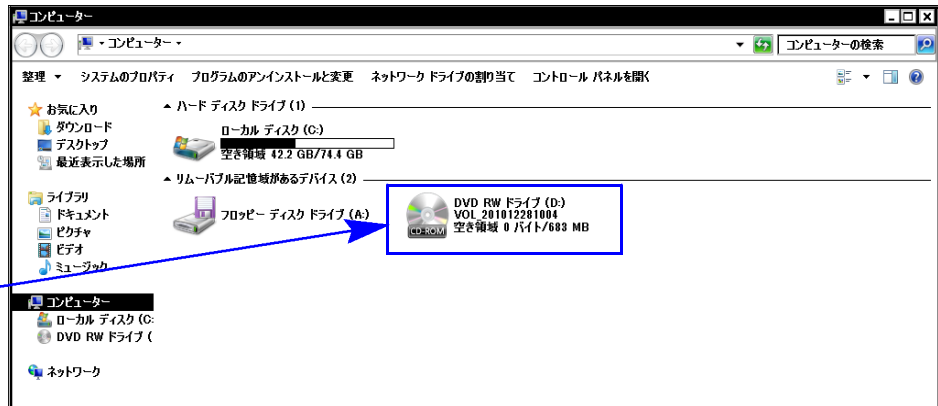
コンピューター

▸ コンピューター ▸

コンピューターの検索

整理 ▾ システムのプロパティ プログラムのアンインストールと変更 ネットワーク ドライブの割り当て コントロール パネルを開く

お気に入り
ダウンロード
デスクトップ
最近表示した場所

ライブラリ
ドキュメント
ピクチャ
ビデオ
ミュージック

コンピューター
ローカル ディスク (C:
DVD RW ドライブ (

ネットワーク

▴ ハード ディスク ドライブ (1)

ローカル ディスク (C:)
空き領域 42.2 GB/74.4 GB

▴ リムーバブル記憶域があるデバイス (2)

フロッピー ディスク ドライブ (A:)

CD-ROM
DVD RW ドライブ (D:)
VOL_201012281004
空き領域 0 バイト/683 MB